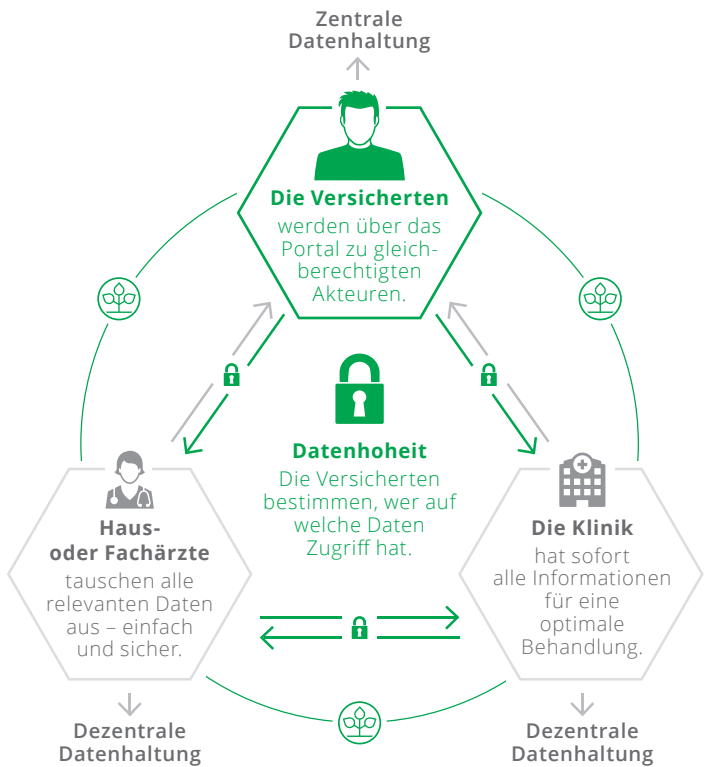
Zentrale Datenhaltung

Die Versicherten
werden über das Portal zu gleichberechtigten Akteuren.

Datenhoheit
Die Versicherten bestimmen, wer auf welche Daten Zugriff hat.

Haus- oder Fachärzte
tauschen alle relevanten Daten aus – einfach und sicher.

Die Klinik
hat sofort alle Informationen für eine optimale Behandlung.

Dezentrale Datenhaltung

Dezentrale Datenhaltung